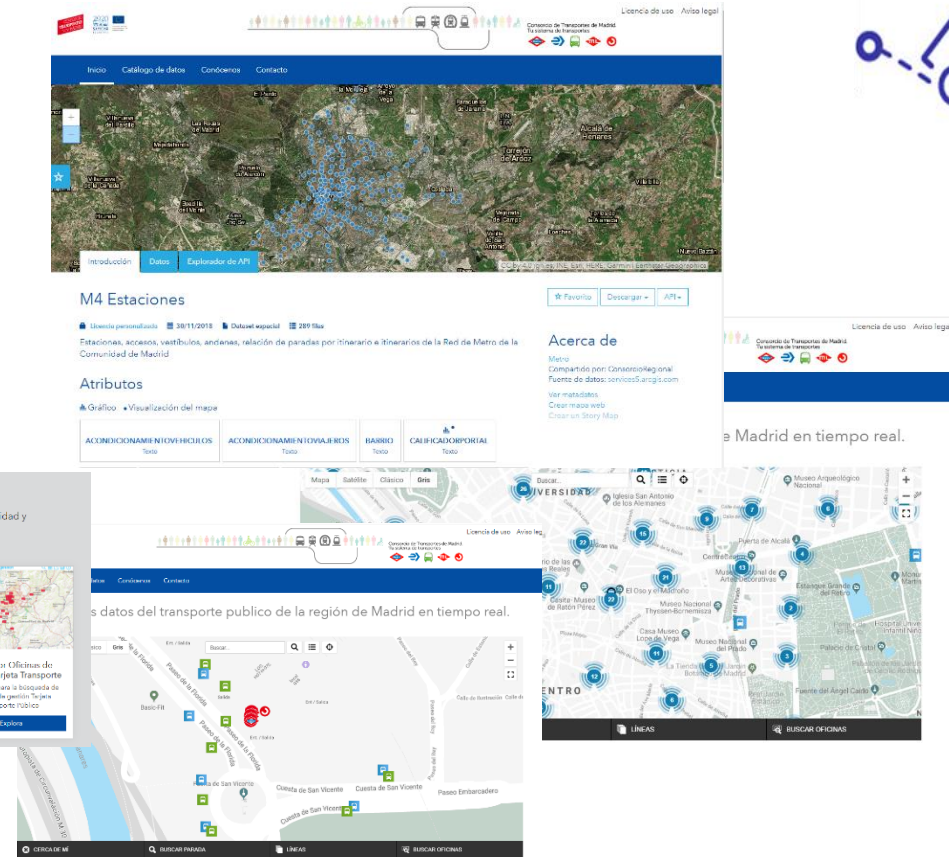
Consorcio de Transportes de Madrid
Tu sistema de transportes

Licencia de uso Aviso legal

Inicio Catálogo de datos Conócenos Contacto

Introducción Datos Explorador de API

M4 Estaciones

Favorito Descargar API

Licencia personalizada 30/11/2018 Dataset espacial 289 filas

Estaciones, accesos, vestíbulos, andenes, relación de paradas por itinerario e itinerarios de la Red de Metro de la Comunidad de Madrid

Acerca de

Metro
Compartido por: ConsorcioRegional
Fuente de datos: services5.arcgis.com

Ver metadatos
Crear mapa web
Crear un Story Map

Atributos

Gráfico Visualización del mapa

| ACONDICIONAMIENTOVEHICULOS | ACONDICIONAMIENTOVIAJEROS | BARRIO | CALIFICADORPORTAL |
|---|---|---|---|
| Texto | Texto | Texto | Texto |

Licencia de uso Aviso legal
Consorcio de Transportes de Madrid
Tu sistema de transportes

e Madrid en tiempo real.

Mapa Satélite Clásico Gris Buscar...

LÍNEAS BUSCAR OFICINAS

idad y

or Oficinas de
Tarjeta Transporte
ara la búsqueda de
de gestión Tarjeta
porte Público
Explora

Licencia de uso Aviso legal
Consorcio de Transportes de Madrid
Tu sistema de transportes

Conócenos Contacto

s datos del transporte publico de la región de Madrid en tiempo real.

Buscar...

Paseo de la Florida
Cuesta de San Vicente
Paseo Embarcadero
Basic-Fit

CERCA DE MÍ BUSCAR PARADA LÍNEAS BUSCAR OFICINAS